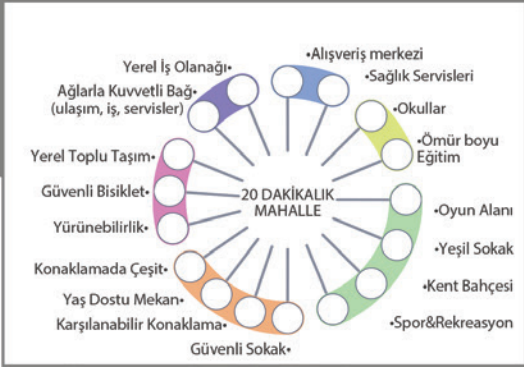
20 DAKİKALIK MAHALLE

•Alışveriş merkezi
•Sağlık Servisleri
•Okullar
•Ömür boyu Eğitim
•Oyun Alanı
•Yeşil Sokak
•Kent Bahçesi
•Spor&Rekreasyon
Güvenli Sokak•
Karşılanabilir Konaklama•
Yaş Dostu Mekan•
Konaklamada Çeşit•
Yürünebilirlik•
Güvenli Bisiklet•
Yerel Toplu Taşım•
Ağlarla Kuvvetli Bağ• (ulaşım, iş, servisler)
Yerel İş Olanağı•